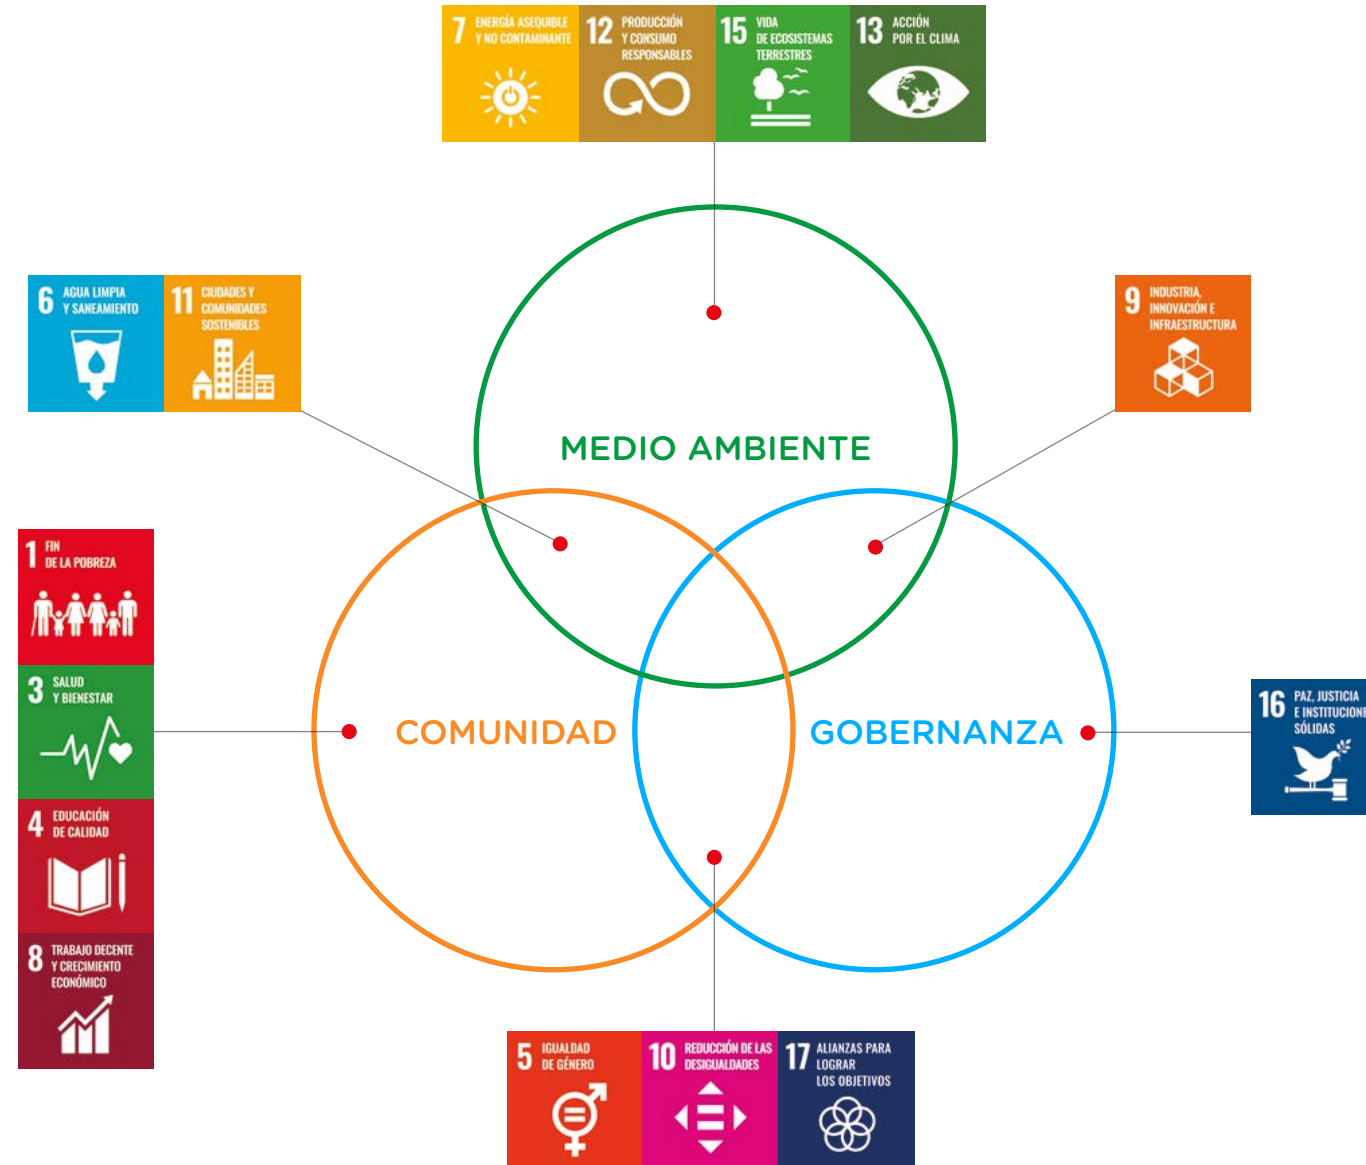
7 ENERGÍA ASEQUIBLE Y NO CONTAMINANTE

12 PRODUCCIÓN Y CONSUMO RESPONSABLES

15 VIDA DE ECOSISTEMAS TERRESTRES

13 ACCIÓN POR EL CLIMA

6 AGUA LIMPIA Y SANEAMIENTO

11 CIUDADES Y COMUNIDADES SOSTENIBLES

9 INDUSTRIA, INNOVACIÓN E INFRAESTRUCTURA

MEDIO AMBIENTE

1 FIN DE LA POBREZA

3 SALUD Y BIENESTAR

4 EDUCACIÓN DE CALIDAD

8 TRABAJO DECENTE Y CRECIMIENTO ECONÓMICO

COMUNIDAD

GOBERNANZA

16 PAZ, JUSTICIA E INSTITUCIONE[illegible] SÓLIDAS

5 IGUALDAD DE GÉNERO

10 REDUCCIÓN DE LAS DESIGUALDADES

17 ALIANZAS PARA LOGRAR LOS OBJETIVOS